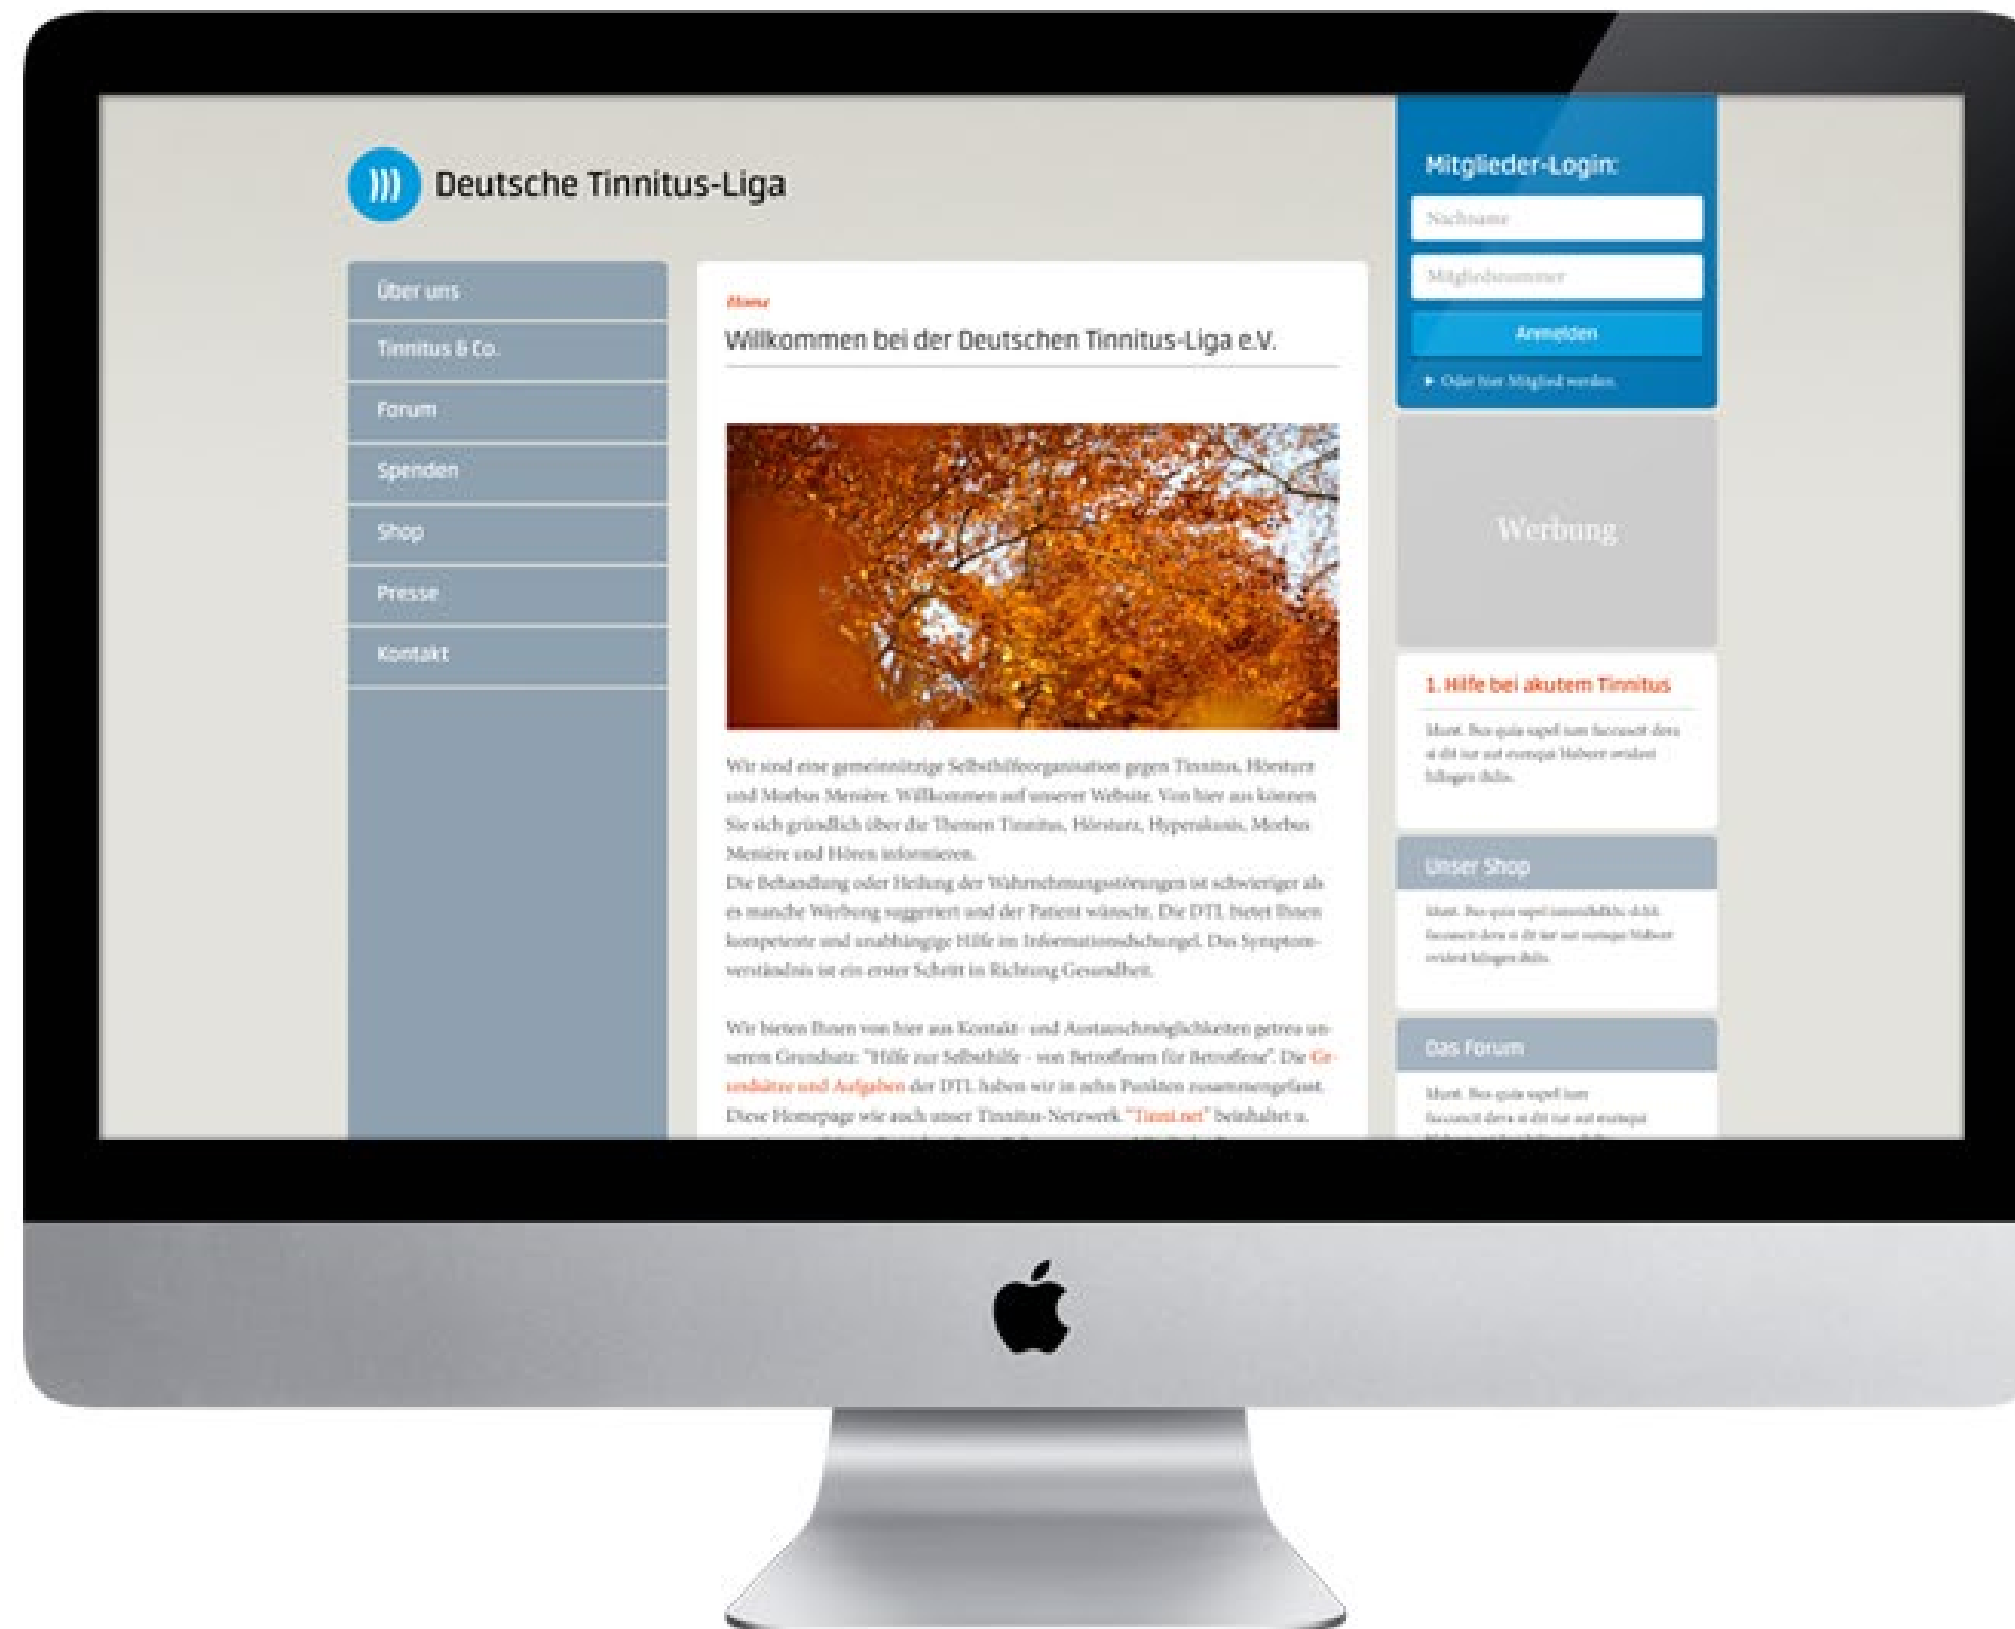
Deutsche Tinnitus-Liga

Über uns
Tinnitus & Co.
Forum
Spenden
Shop
Presse
Kontakt

Home

Willkommen bei der Deutschen Tinnitus-Liga e.V.

Wir sind eine gemeinnützige Selbsthilfeorganisation gegen Tinnitus, Hörsturz und Morbus Menière. Willkommen auf unserer Website. Von hier aus können Sie sich gründlich über die Themen Tinnitus, Hörsturz, Hyperakusis, Morbus Menière und Hören informieren.
Die Behandlung oder Heilung der Wahrnehmungsstörungen ist schwieriger als es manche Werbung suggeriert und der Patient wünscht. Die DTL bietet Ihnen kompetente und unabhängige Hilfe im Informationsdschungel. Das Symptomverständnis ist ein erster Schritt in Richtung Gesundheit.

Wir bieten Ihnen von hier aus Kontakt- und Austauschmöglichkeiten getreu unserem Grundsatz: "Hilfe zur Selbsthilfe - von Betroffenen für Betroffene". Die Grundsätze und Aufgaben der DTL haben wir in zehn Punkten zusammengefasst. Diese Homepage wie auch unser Tinnitus-Netzwerk "Tinnit.net" beinhaltet u. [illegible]

Mitglieder-Login:
Nachname
Mitgliedsnummer
Anmelden
► Oder hier Mitglied werden.

Werbung

1. Hilfe bei akutem Tinnitus
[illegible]

Unser Shop
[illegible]

Das Forum
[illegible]